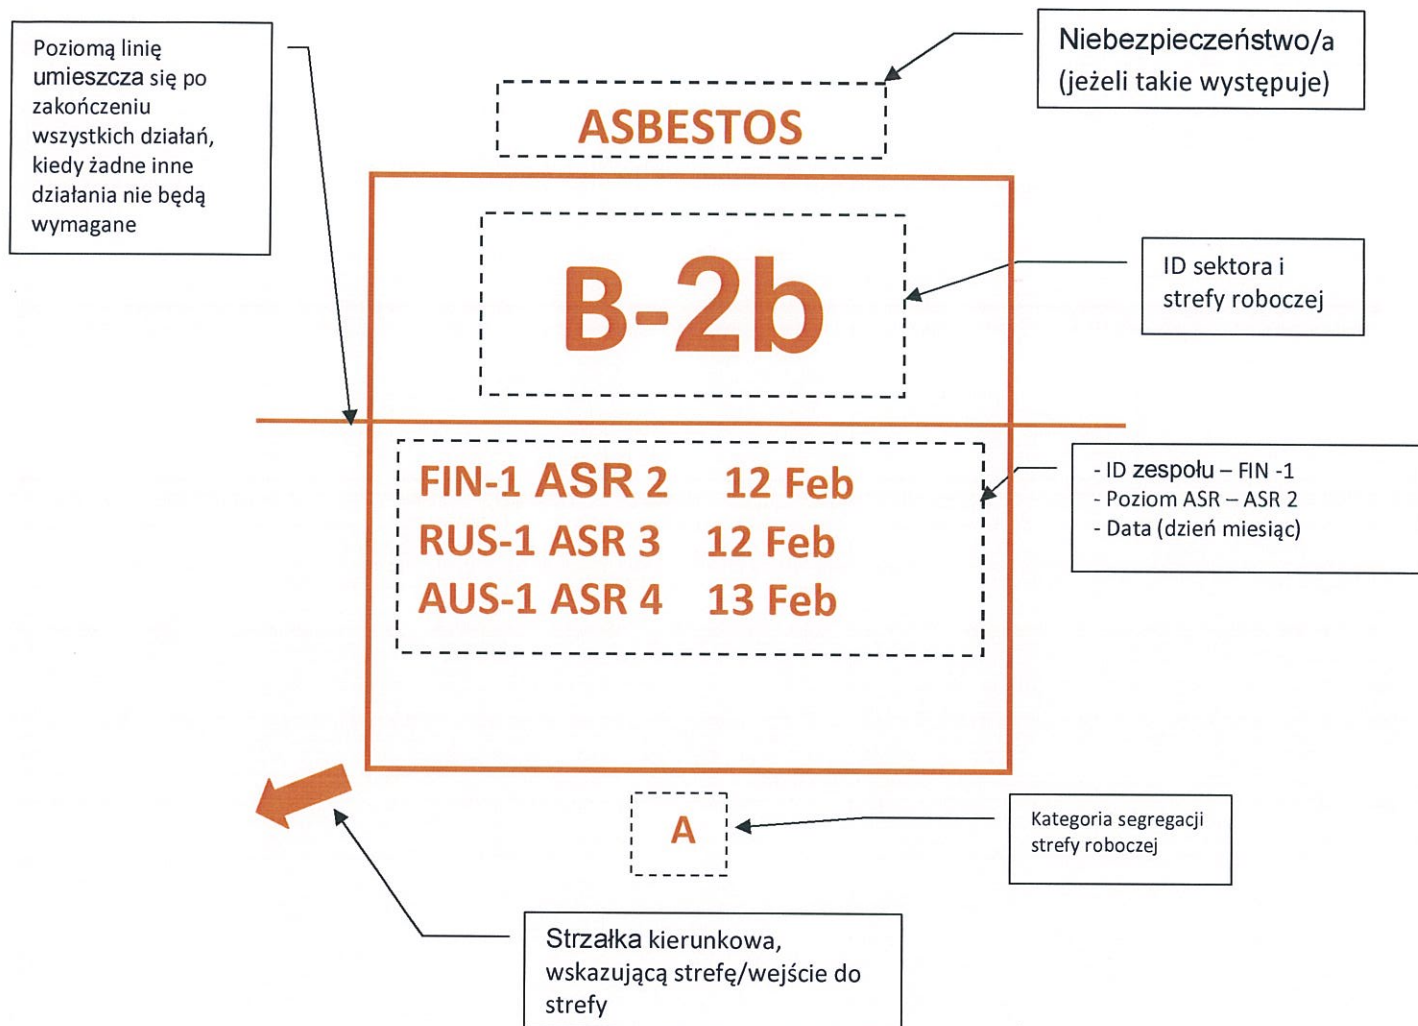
Poziomą linię umieszcza się po zakończeniu wszystkich działań, kiedy żadne inne działania nie będą wymagane

Niebezpieczeństwo/a (jeżeli takie występuje)

ASBESTOS

B-2b

ID sektora i strefy roboczej

FIN-1 ASR 2 12 Feb
RUS-1 ASR 3 12 Feb
AUS-1 ASR 4 13 Feb

- ID zespołu – FIN -1
- Poziom ASR – ASR 2
- Data (dzień miesiąc)

A

Kategoria segregacji strefy roboczej

Strzałka kierunkowa, wskazującą strefę/wejście do strefy